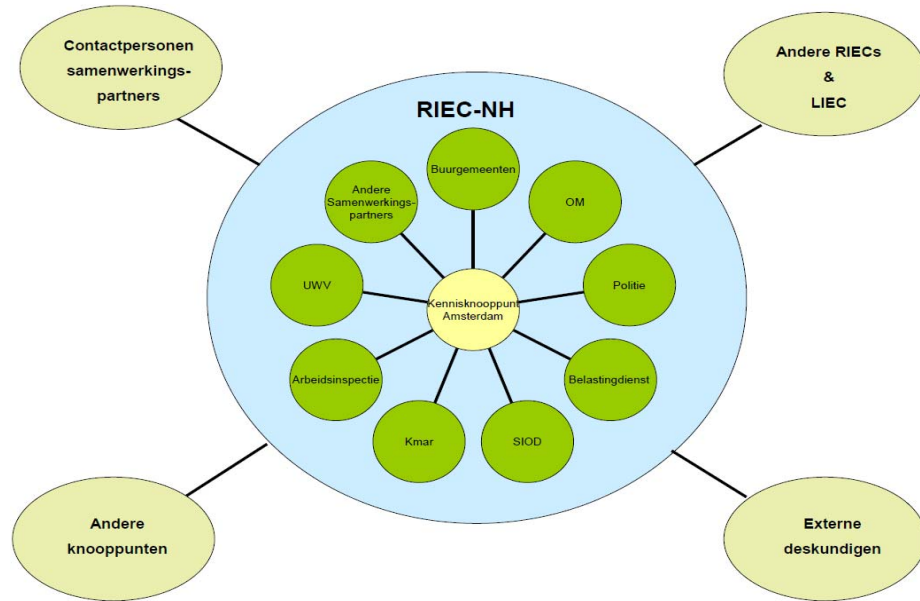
Contactpersonen samenwerkingspartners

Andere RIECs & LIEC

RIEC-NH

Buurgemeenten

Andere Samenwerkingspartners

OM

UWV

Kennisknooppunt Amsterdam

Politie

Arbeidsinspectie

Belastingdienst

Kmar

SIOD

Andere knooppunten

Externe deskundigen